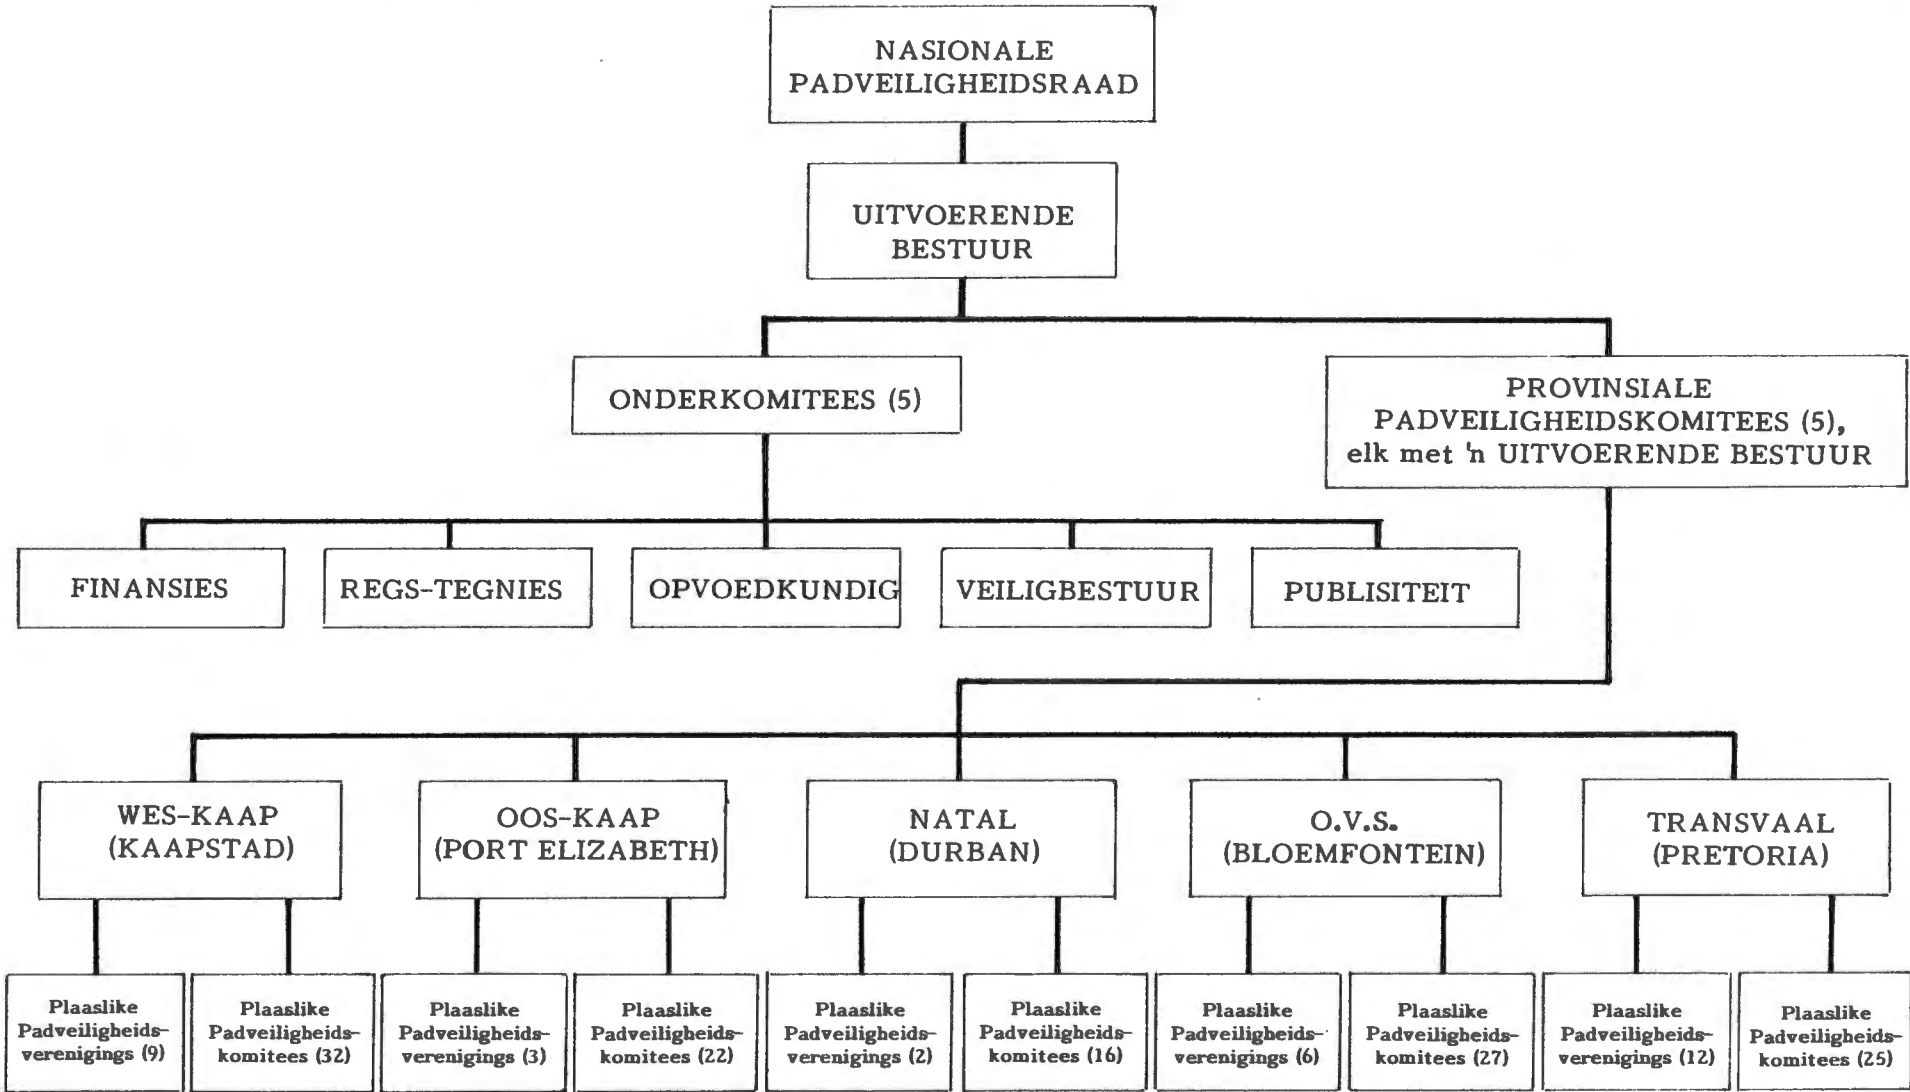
NASIONALE PADVEILIGHEIDSRAAD

UITVOERENDE BESTUUR

ONDERKOMITEES (5)

PROVINSIALE PADVEILIGHEIDSKOMITEES (5), elk met 'n UITVOERENDE BESTUUR

FINANSIES

REGS-TEGNIES

OPVOEDKUNDIG

VEILIGBESTUUR

PUBLISITEIT

WES-KAAP (KAAPSTAD)

OOS-KAAP (PORT ELIZABETH)

NATAL (DURBAN)

O.V.S. (BLOEMFONTEIN)

TRANSVAAL (PRETORIA)

Plaaslike Padveiligheidsverenigings (9)

Plaaslike Padveiligheidskomitees (32)

Plaaslike Padveiligheidsverenigings (3)

Plaaslike Padveiligheidskomitees (22)

Plaaslike Padveiligheidsverenigings (2)

Plaaslike Padveiligheidskomitees (16)

Plaaslike Padveiligheidsverenigings (6)

Plaaslike Padveiligheidskomitees (27)

Plaaslike Padveiligheidsverenigings (12)

Plaaslike Padveiligheidskomitees (25)